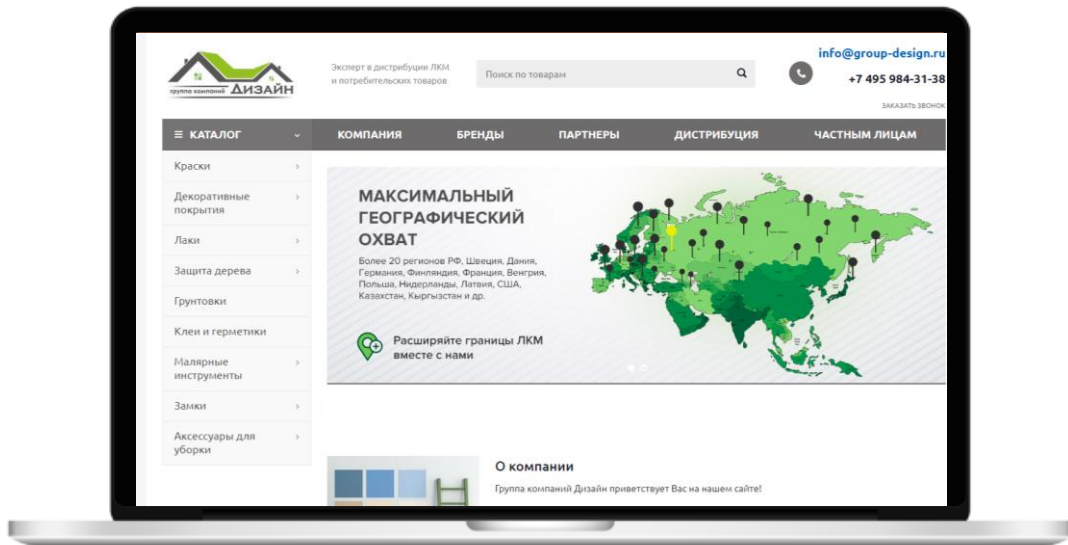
группа компаний ДИЗАЙН

Эксперт в дистрибуции ЛКМ и потребительских товаров

Поиск по товарам

info@group-design.ru
+7 495 984-31-38
ЗАКАЗАТЬ ЗВОНОК

≡ КАТАЛОГ

КОМПАНИЯ
БРЕНДЫ
ПАРТНЕРЫ
ДИСТРИБУЦИЯ
ЧАСТНЫМ ЛИЦАМ

Краски
Декоративные покрытия
Лаки
Защита дерева
Грунтовки
Клеи и герметики
Малярные инструменты
Замки
Аксессуары для уборки

МАКСИМАЛЬНЫЙ ГЕОГРАФИЧЕСКИЙ ОХВАТ

Более 20 регионов РФ, Швеция, Дания, Германия, Финляндия, Франция, Венгрия, Польша, Нидерланды, Латвия, США, Казахстан, Кыргызстан и др.

Расширяйте границы ЛКМ вместе с нами

О компании

Группа компаний Дизайн приветствует Вас на нашем сайте!